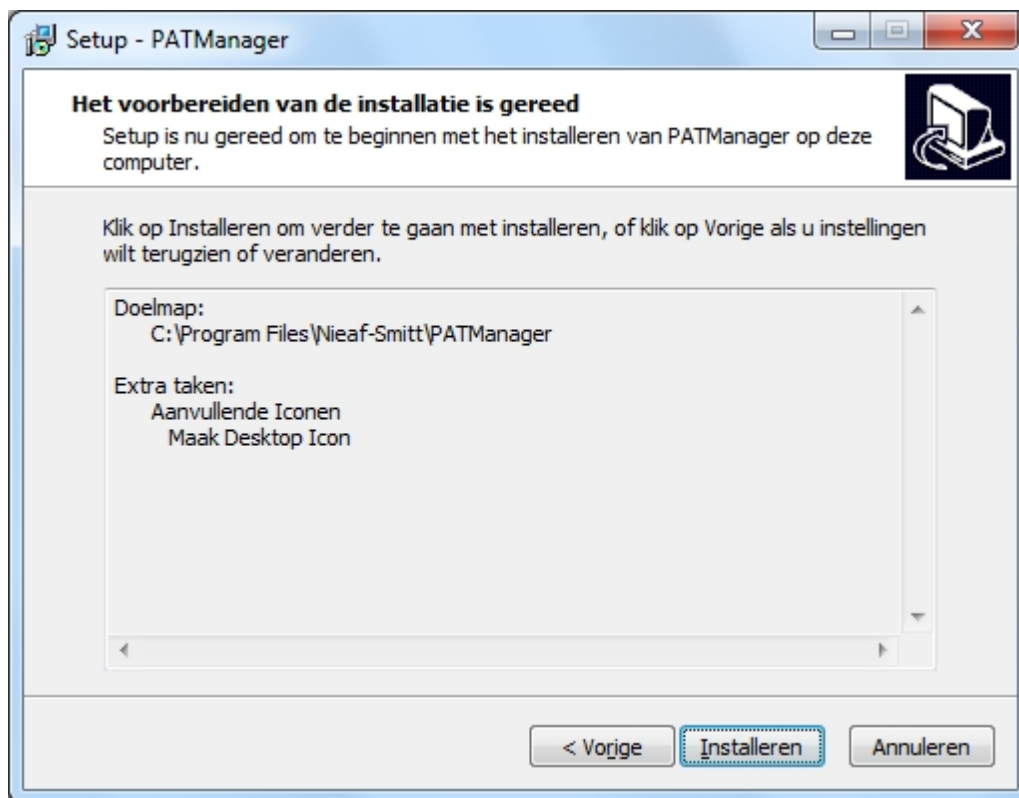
Setup - PATManager

Het voorbereiden van de installatie is gereed
Setup is nu gereed om te beginnen met het installeren van PATManager op deze computer.

Klik op Installeren om verder te gaan met installeren, of klik op Vorige als u instellingen wilt terugzien of veranderen.

Doelmap:
C:\Program Files\Nieaf-Smitt\PATManager

Extra taken:
Aanvullende Iconen
Maak Desktop Icon

< Vorige
Installeren
Annuleren